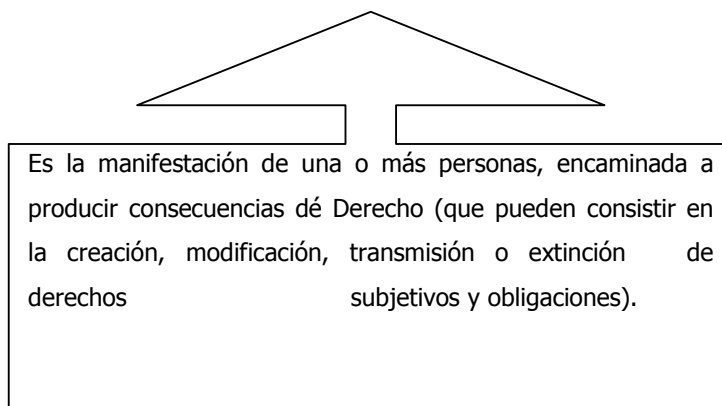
Es la manifestación de una o más personas, encaminada a producir consecuencias dé Derecho (que pueden consistir en la creación, modificación, transmisión o extinción de derechos subjetivos y obligaciones).